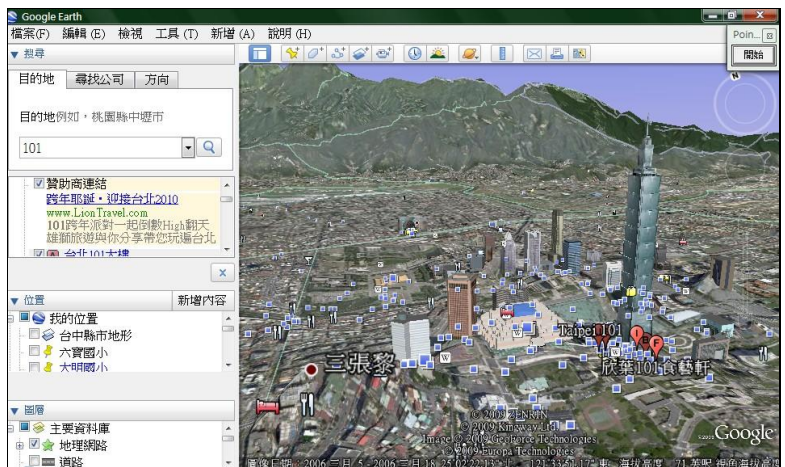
Google Earth
檔案(F) 編輯(E) 檢視 工具(T) 新增(A) 說明(H)
Poin...
開始
▼ 搜尋
目的地 尋找公司 方向
目的地例如，桃園縣中壢市
101
贊助商連結
跨年耶誕・迎接台北2010
www.LionTravel.com
101跨年派對一起倒數High翻天 雄獅旅遊與你分享帶您玩遍台北
台北101大樓
x
▼ 位置 新增內容
我的位置
台中縣市地形
六寶國小
大明國小
▼ 圖層
主要資料庫
地理網路
道路
三張犁
Taipei 101
欣葉101食藝軒
© 2009 ZENRIN
© 2009 Kingway Ltd.
Image © 2009 GeoEye Technologies
© 2009 Europa Technologies
Google
影像日期：2006 三月 5, 2006 三月 18 25°02'22.13" 北 121°33'51.17" 東 海拔高度 71 英呎 視角海拔高度